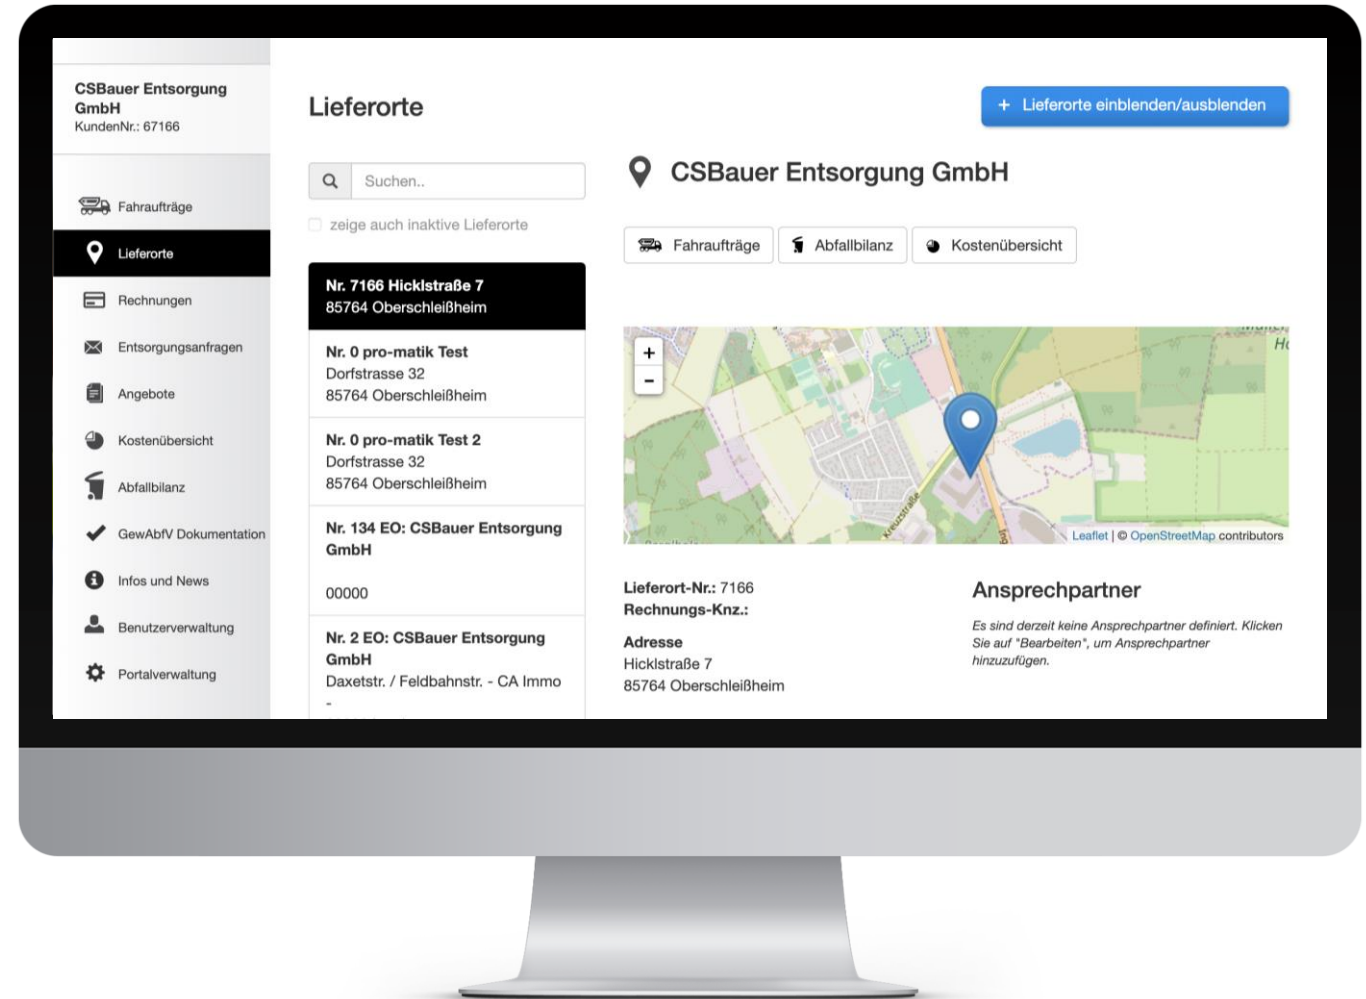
CSBauer Entsorgung GmbH
KundenNr.: 67166

Fahraufträge
Lieferorte
Rechnungen
Entsorgungsanfragen
Angebote
Kostenübersicht
Abfallbilanz
GewAbfV Dokumentation
Infos und News
Benutzerverwaltung
Portalverwaltung

Lieferorte

+ Lieferorte einblenden/ausblenden

Suchen..

zeige auch inaktive Lieferorte

Nr. 7166 Hicklstraße 7
85764 Oberschleißheim

Nr. 0 pro-matik Test
Dorfstrasse 32
85764 Oberschleißheim

Nr. 0 pro-matik Test 2
Dorfstrasse 32
85764 Oberschleißheim

Nr. 134 EO: CSBauer Entsorgung GmbH

00000

Nr. 2 EO: CSBauer Entsorgung GmbH
Daxetstr. / Feldbahnstr. - CA Immo
-

CSBauer Entsorgung GmbH

Fahraufträge
Abfallbilanz
Kostenübersicht

+
-
Kreuzstraße
Leaflet | © OpenStreetMap contributors

Lieferort-Nr.: 7166
Rechnungs-Knz.:

Adresse
Hicklstraße 7
85764 Oberschleißheim

Ansprechpartner

Es sind derzeit keine Ansprechpartner definiert. Klicken Sie auf "Bearbeiten", um Ansprechpartner hinzuzufügen.